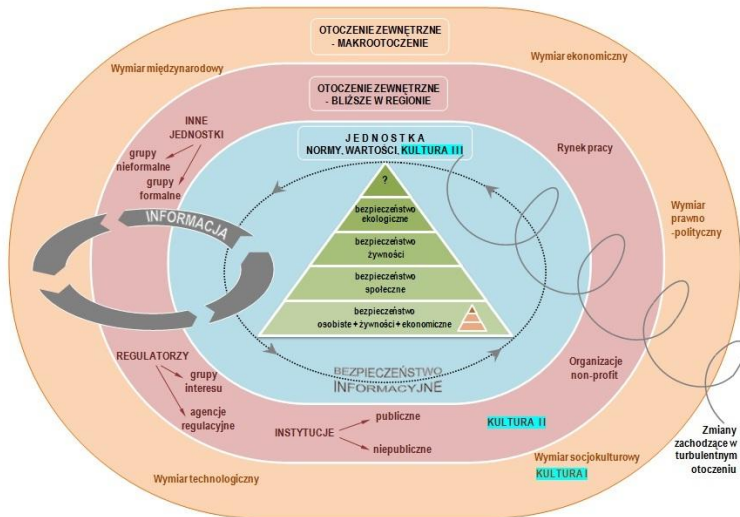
OTOCZENIE ZEWNĘTRZNE - MAKROOTOCZENIE

Wymiar międzynarodowy

Wymiar ekonomiczny

OTOCZENIE ZEWNĘTRZNE - BLIŻSZE W REGIONIE

INNE JEDNOSTKI

grupy nieformalne

grupy formalne

JEDNOSTKA

NORMY, WARTOŚCI, KULTURA III

Rynek pracy

?

bezpieczeństwo ekologiczne

bezpieczeństwo żywności

bezpieczeństwo społeczne

bezpieczeństwo osobiste + żywności + ekonomiczne

INFORMACJA

Wymiar prawno -polityczny

REGULATORZY

grupy interesu

agencje regulacyjne

BEZPIECZEŃSTWO INFORMACYJNE

Organizacje non-profit

INSTYTUCJE

publiczne

niepubliczne

KULTURA II

Zmiany zachodzące w turbulentnym otoczeniu

Wymiar socjokulturowy

KULTURA I

Wymiar technologiczny